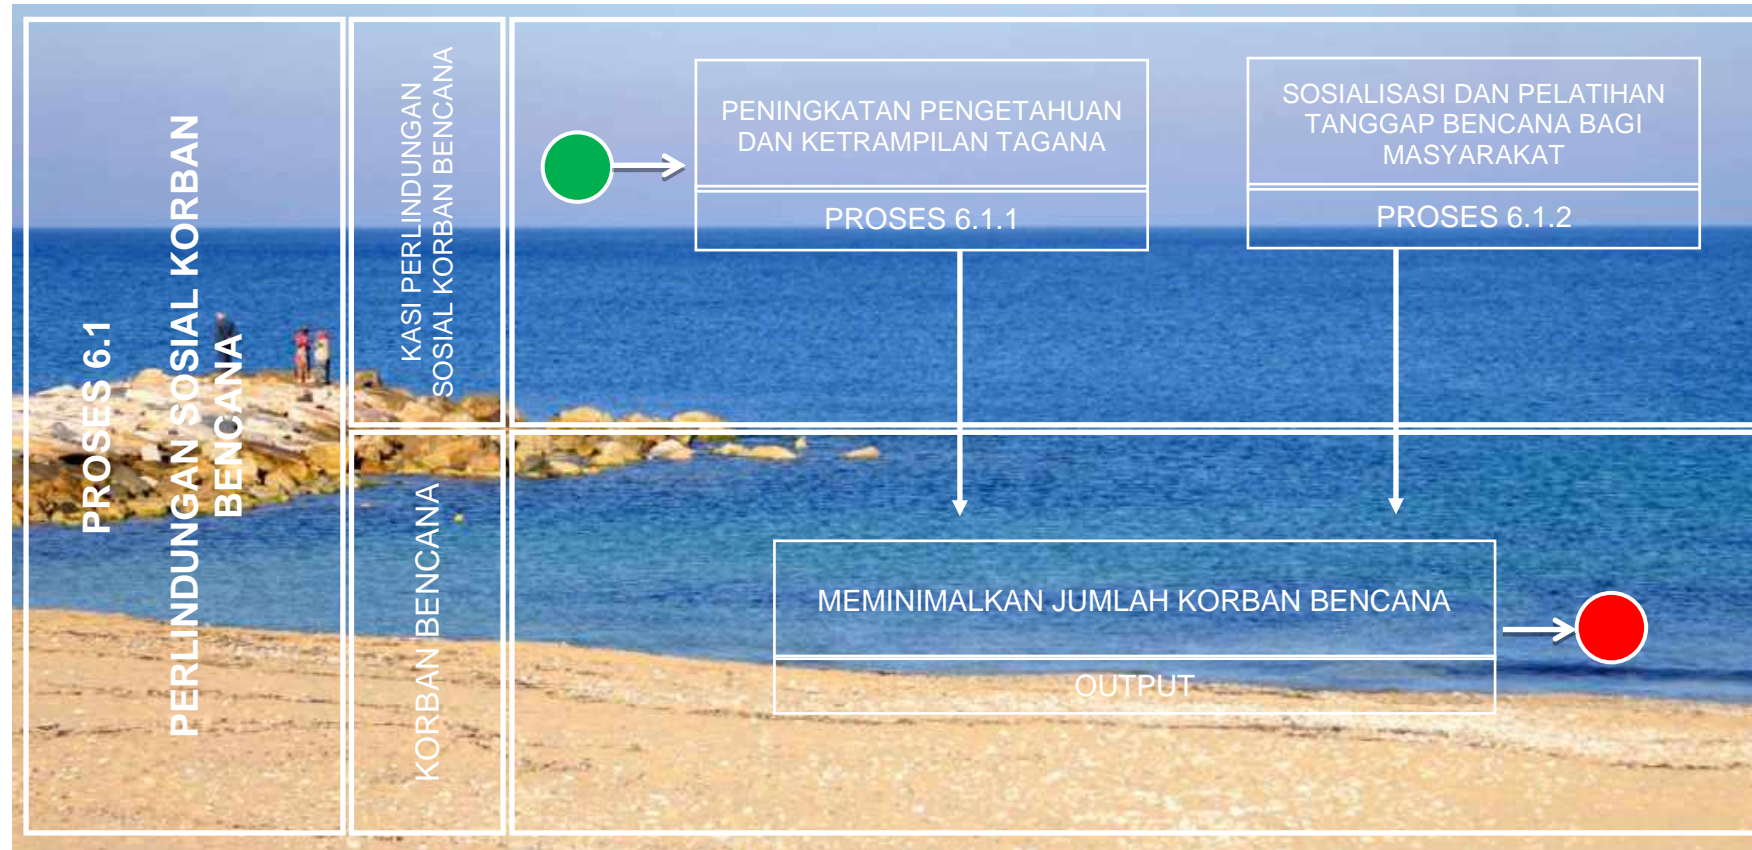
PROSES 6.1
PERLINDUNGAN SOSIAL KORBAN BENCANA

KASI PERLINDUNGAN SOSIAL KORBAN BENCANA

KORBAN BENCANA

PENINGKATAN PENGETAHUAN DAN KETRAMPILAN TAGANA

PROSES 6.1.1

SOSIALISASI DAN PELATIHAN TANGGAP BENCANA BAGI MASYARAKAT

PROSES 6.1.2

MEMINIMALKAN JUMLAH KORBAN BENCANA

OUTPUT